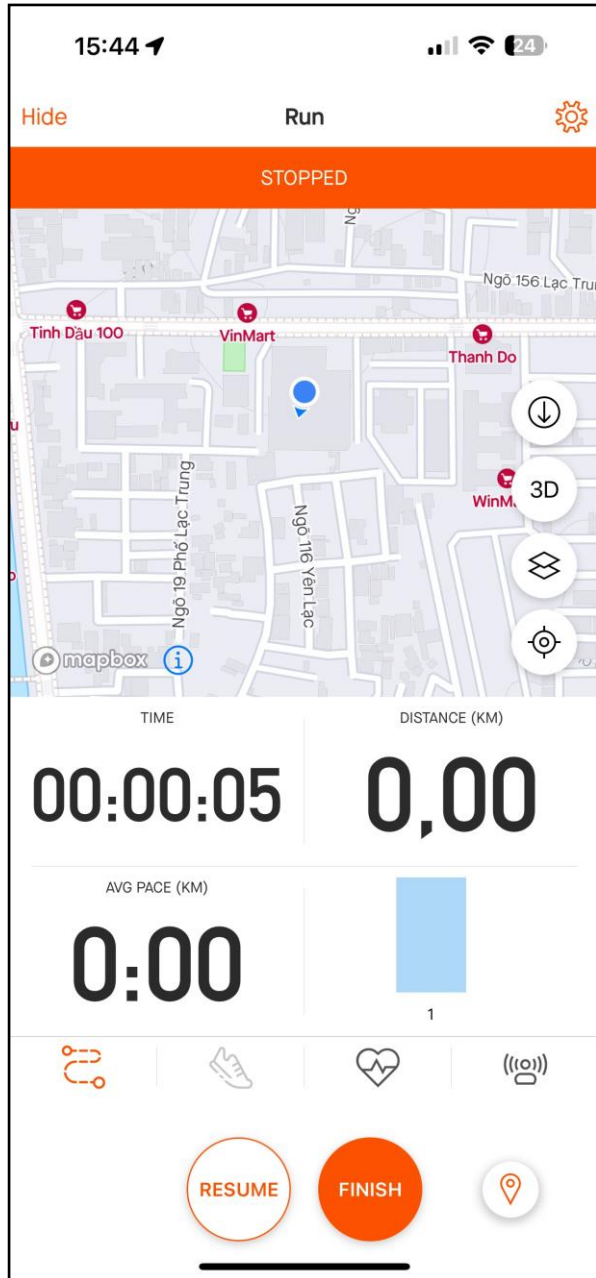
15:44

24

Hide

Run

STOPPED

Ngõ 156 Lạc Trung

Tinh Dầu 100

VinMart

Thanh Do

WinM

3D

Ngõ 19 Phố Lạc Trung

Ngõ 116 Yên Lạc

mapbox

TIME

00:00:05

DISTANCE (KM)

0,00

AVG PACE (KM)

0:00

1

RESUME

FINISH